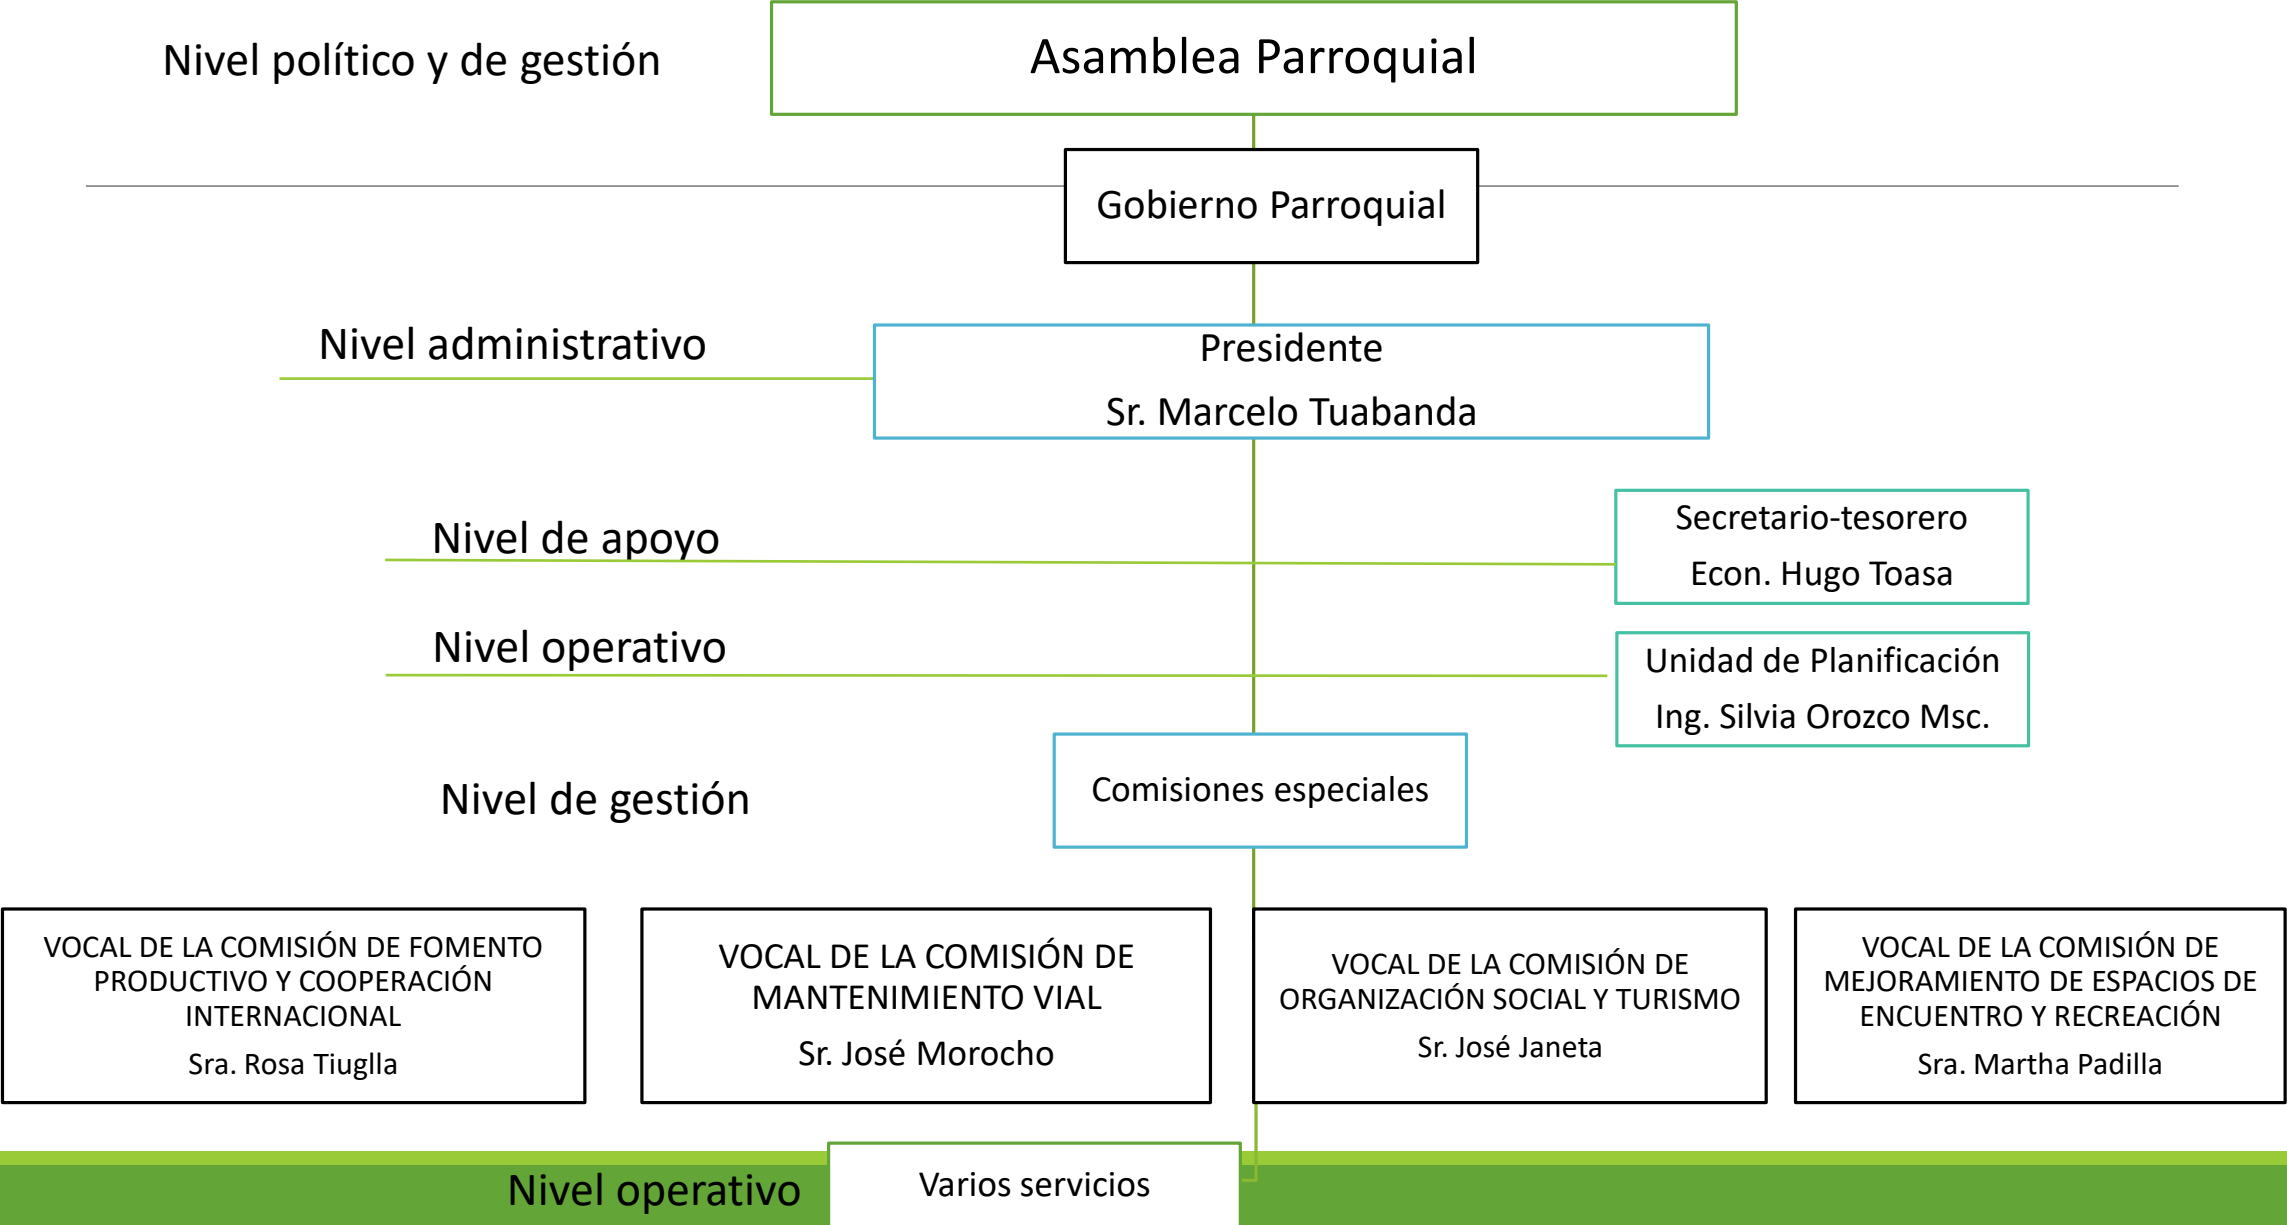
Nivel político y de gestión

Asamblea Parroquial

Gobierno Parroquial

Nivel administrativo

Presidente
Sr. Marcelo Tuabanda

Nivel de apoyo

Secretario-tesorero
Econ. Hugo Toasa

Nivel operativo

Unidad de Planificación
Ing. Silvia Orozco Msc.

Nivel de gestión

Comisiones especiales

VOCAL DE LA COMISIÓN DE FOMENTO PRODUCTIVO Y COOPERACIÓN INTERNACIONAL
Sra. Rosa Tiuglla

VOCAL DE LA COMISIÓN DE MANTENIMIENTO VIAL
Sr. José Morocho

VOCAL DE LA COMISIÓN DE ORGANIZACIÓN SOCIAL Y TURISMO
Sr. José Janeta

VOCAL DE LA COMISIÓN DE MEJORAMIENTO DE ESPACIOS DE ENCUENTRO Y RECREACIÓN
Sra. Martha Padilla

Nivel operativo

Varios servicios